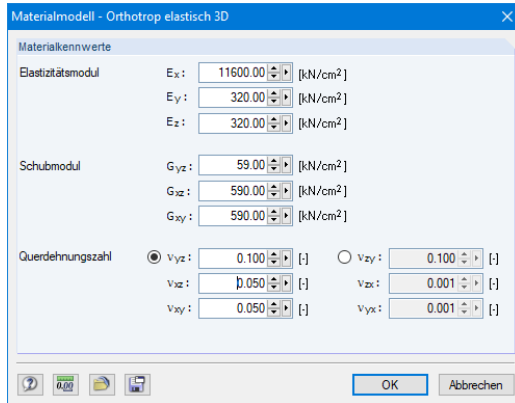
Materialmodell - Orthotrop elastisch 3D

Materialkennwerte

Elastizitätsmodul $E_x$: 11600.00 [kN/cm$^2$]
$E_y$: 320.00 [kN/cm$^2$]
$E_z$: 320.00 [kN/cm$^2$]

Schubmodul $G_{yz}$: 59.00 [kN/cm$^2$]
$G_{xz}$: 590.00 [kN/cm$^2$]
$G_{xy}$: 590.00 [kN/cm$^2$]

Querdehnungszahl $\nu_{yz}$: 0.100 [-] $\nu_{zy}$: 0.100 [-]
$\nu_{xz}$: 0.050 [-] $\nu_{zx}$: 0.001 [-]
$\nu_{xy}$: 0.050 [-] $\nu_{yx}$: 0.001 [-]

0.00

OK Abbrechen